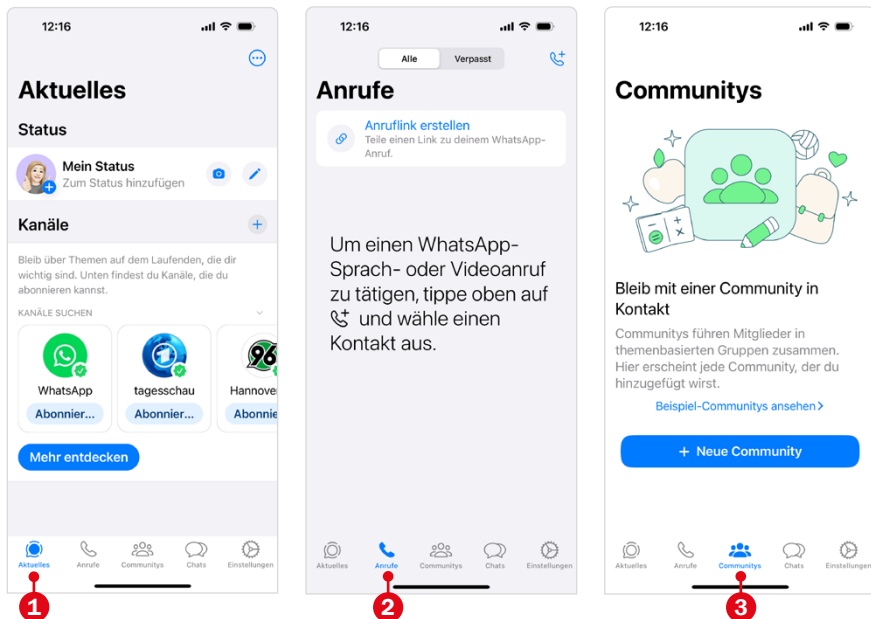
12:16

Aktuelles

Status

Mein Status
Zum Status hinzufügen

Kanäle

Bleib über Themen auf dem Laufenden, die dir wichtig sind. Unten findest du Kanäle, die du abonnieren kannst.

KANÄLE SUCHEN

WhatsApp
Abonnier…

tagesschau
Abonnier…

96
Hannove
Abonnie

Mehr entdecken

Aktuelles Anrufe Communitys Chats Einstellungen

1

12:16

Alle Verpasst

Anrufe

Anruflink erstellen
Teile einen Link zu deinem WhatsApp-Anruf.

Um einen WhatsApp-Sprach- oder Videoanruf zu tätigen, tippe oben auf und wähle einen Kontakt aus.

Aktuelles Anrufe Communitys Chats Einstellungen

2

12:16

Communitys

Bleib mit einer Community in Kontakt

Communitys führen Mitglieder in themenbasierten Gruppen zusammen. Hier erscheint jede Community, der du hinzugefügt wirst.

Beispiel-Communitys ansehen >

+ Neue Community

Aktuelles Anrufe Communitys Chats Einstellungen

3